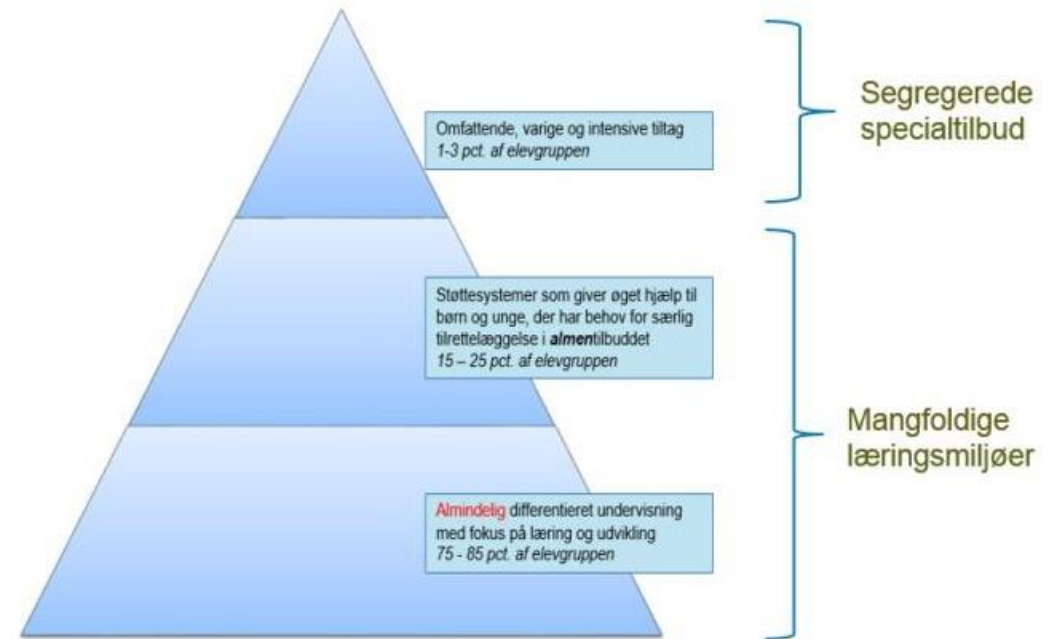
Omfattende, varige og intensive tiltag
*1-3 pct. af elevgruppen*

Segregerede specialtilbud

Støttesystemer som giver øget hjælp til børn og unge, der har behov for særlig tilrettelæggelse i ***almen***tilbuddet
*15 – 25 pct. af elevgruppen*

Almindelig differentieret undervisning med fokus på læring og udvikling
*75 - 85 pct. af elevgruppen*

Mangfoldige læringsmiljøer